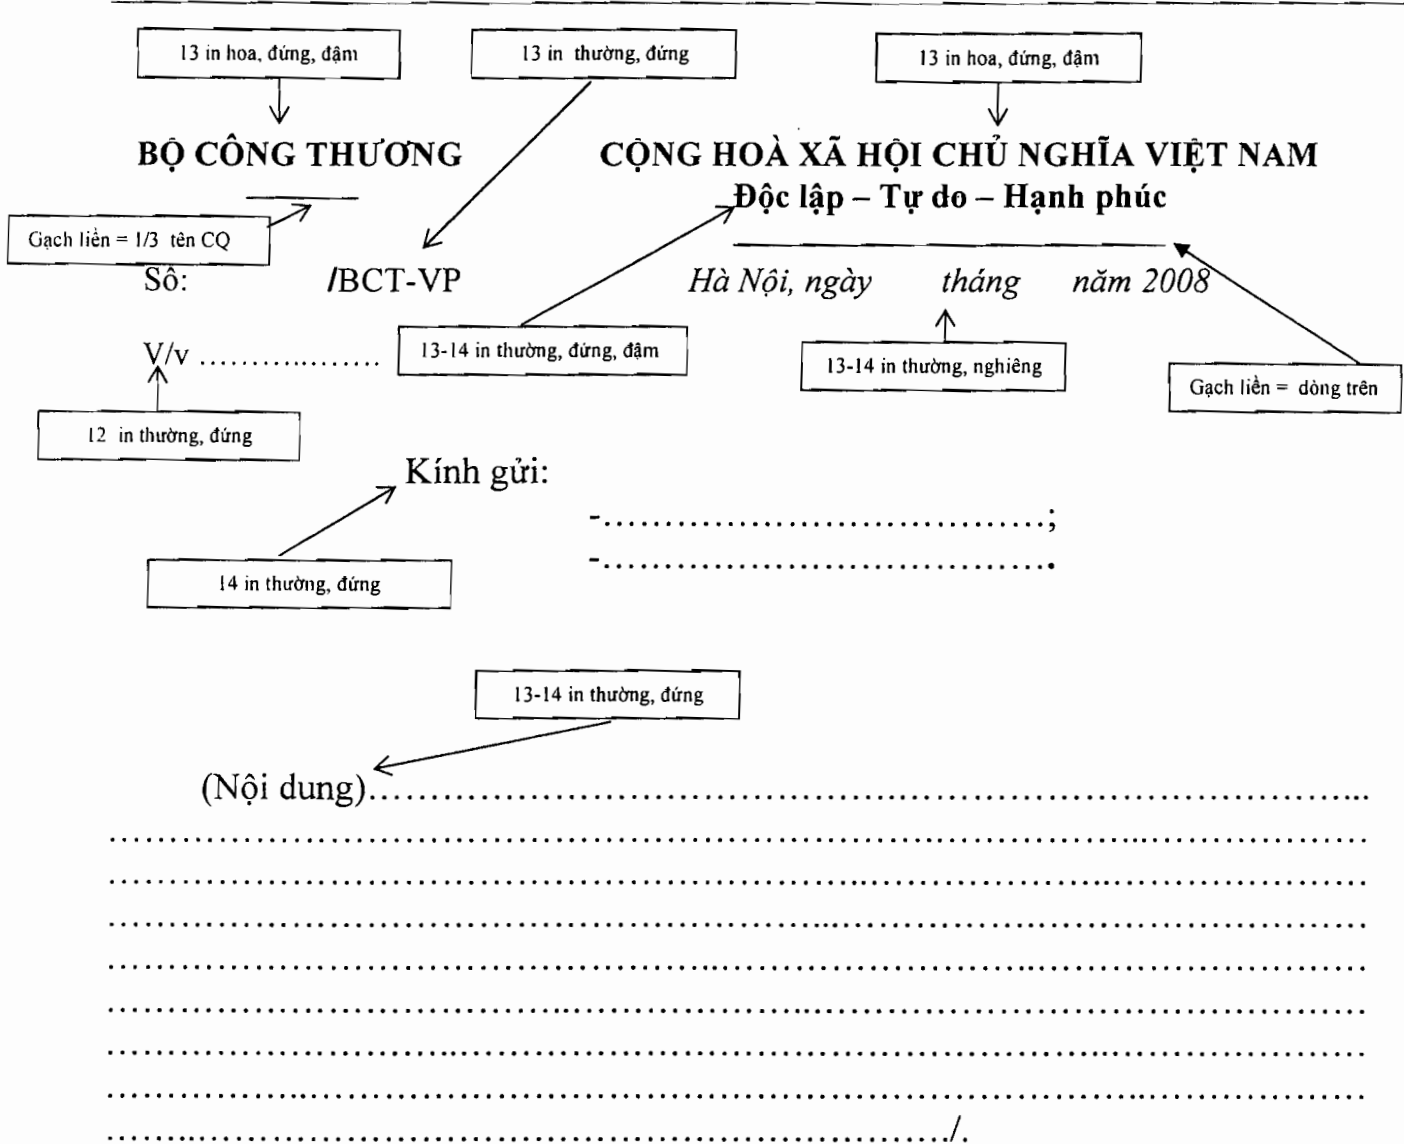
13 in hoa, đứng, đậm

13 in thường, đứng

13 in hoa, đứng, đậm

BỘ CÔNG THƯƠNG

CỘNG HOÀ XÃ HỘI CHỦ NGHĨA VIỆT NAM
Độc lập – Tự do – Hạnh phúc

Gạch liền = 1/3 tên CQ

Số: /BCT-VP

Hà Nội, ngày tháng năm 2008

13-14 in thường, đứng, đậm

13-14 in thường, nghiêng

Gạch liền = dòng trên

V/v ………………

12 in thường, đứng

Kính gửi:

-………………………………;
-……………………………….

14 in thường, đứng

13-14 in thường, đứng

(Nội dung)…………………………………………………………………
……………………………………………………………………………
……………………………………………………………………………
……………………………………………………………………………
……………………………………………………………………………
……………………………………………………………………………
……………………………………………………………………………
……………………………………………………………………………
……………………………………………………………./.